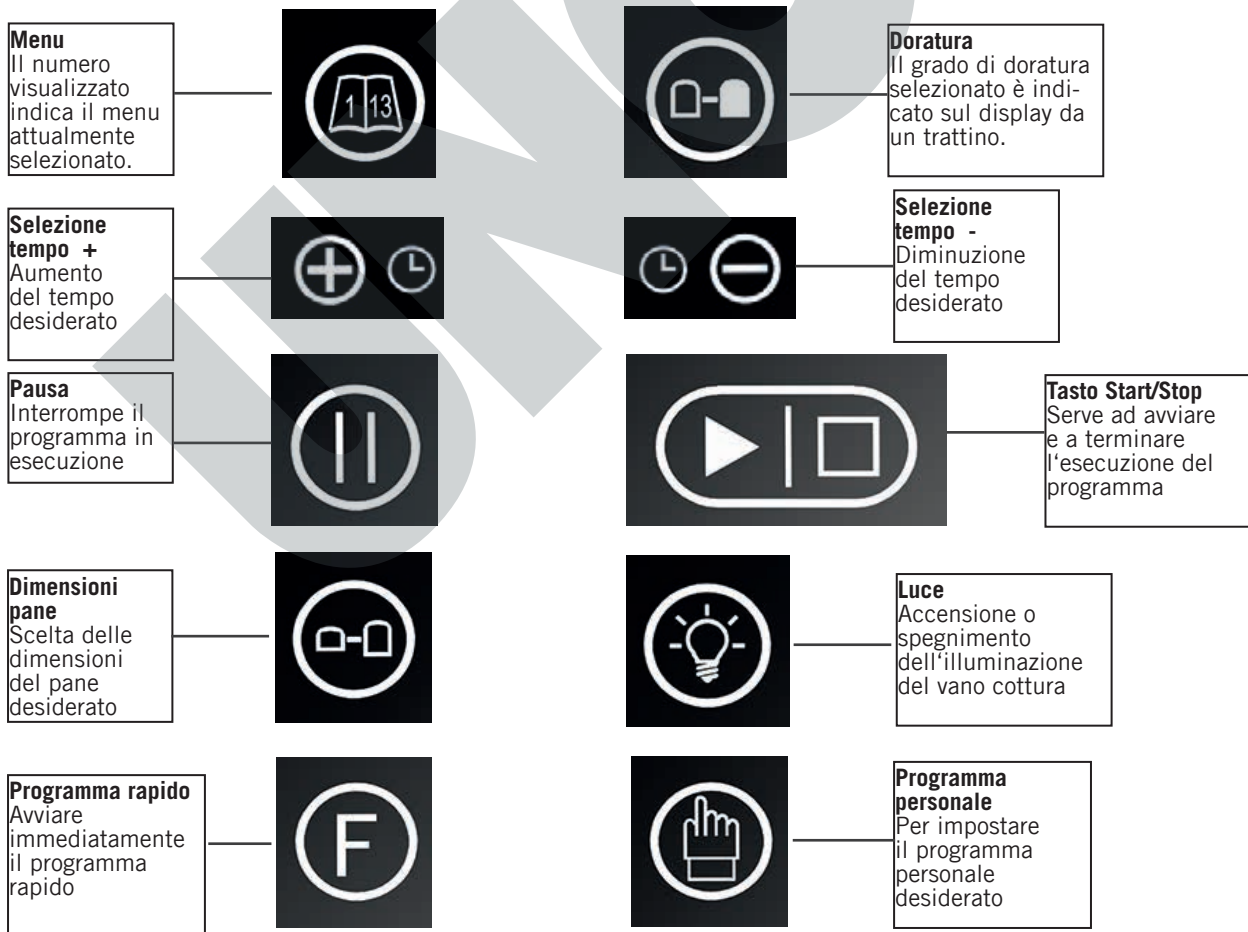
**Menu**
Il numero visualizzato indica il menu attualmente selezionato.

1 13

**Doratura**
Il grado di doratura selezionato è indicato sul display da un trattino.

**Selezione tempo +**
Aumento del tempo desiderato

**Selezione tempo -**
Diminuzione del tempo desiderato

**Pausa**
Interrompe il programma in esecuzione

**Tasto Start/Stop**
Serve ad avviare e a terminare l'esecuzione del programma

**Dimensioni pane**
Scelta delle dimensioni del pane desiderato

**Luce**
Accensione o spegnimento dell'illuminazione del vano cottura

**Programma rapido**
Avviare immediatamente il programma rapido

F

**Programma personale**
Per impostare il programma personale desiderato